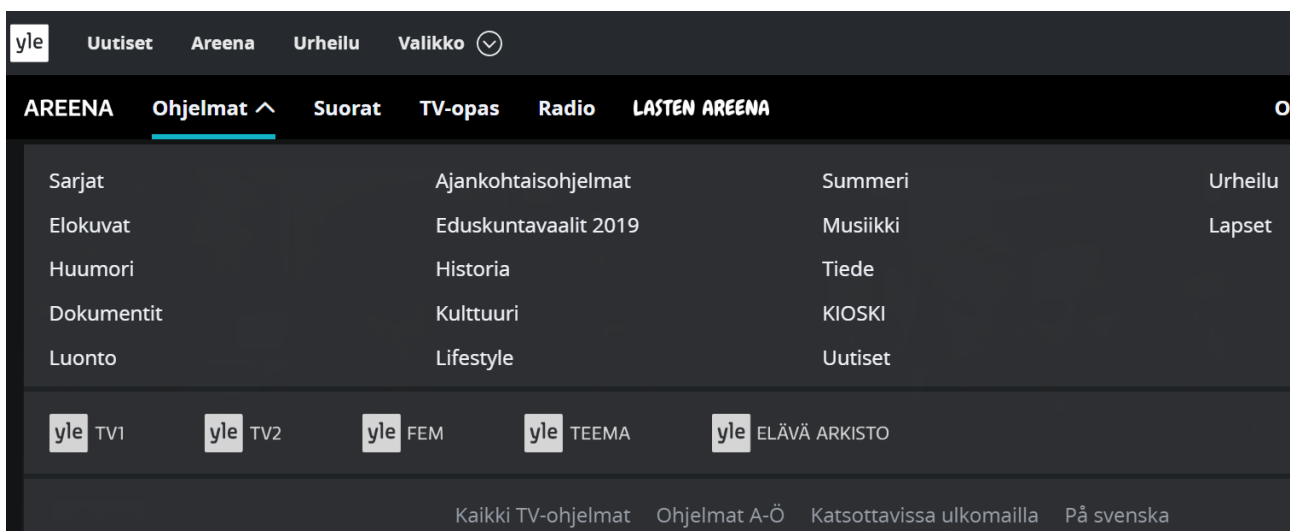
yle Uutiset Areena Urheilu Valikko

AREENA Ohjelmat Suorat TV-opas Radio LASTEN AREENA O

Sarjat
Elokuvat
Huumori
Dokumentit
Luonto

Ajankohtaisohjelmat
Eduskuntavaalit 2019
Historia
Kulttuuri
Lifestyle

Summeri
Musiikki
Tiede
KIOSKI
Uutiset

Urheilu
Lapset

yle TV1 yle TV2 yle FEM yle TEEMA yle ELÄVÄ ARKISTO

Kaikki TV-ohjelmat Ohjelmat A-Ö Katsottavissa ulkomailla På svenska